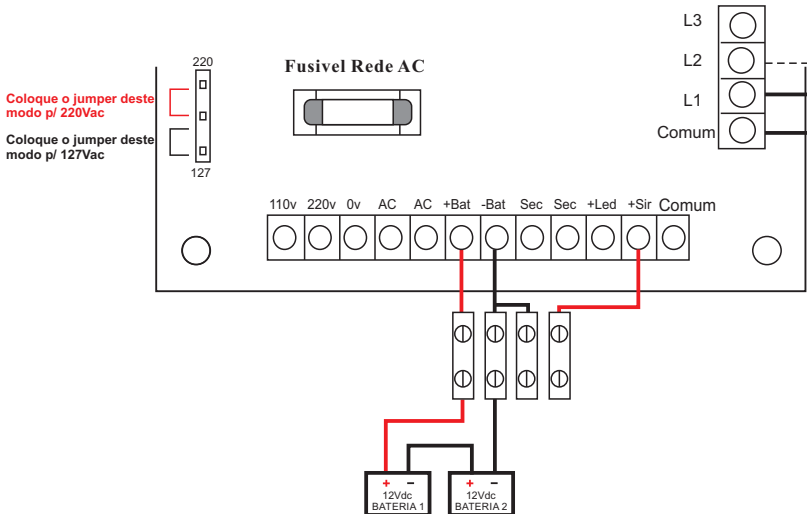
L3
L2
L1
Comum

220
Fusivel Rede AC

Coloque o jumper deste modo p/ 220Vac

Coloque o jumper deste modo p/ 127Vac

127

110v
220v
0v
AC
AC
+Bat
-Bat
Sec
Sec
+Led
+Sir
Comum

+
–
12Vdc
BATERIA 1

+
–
12Vdc
BATERIA 2